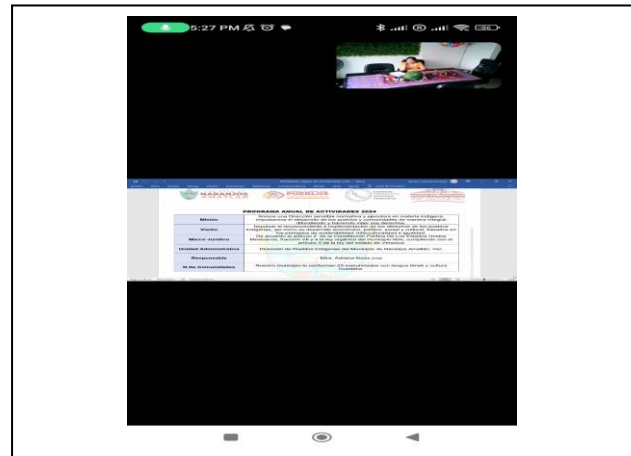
5:27 PM

PROGRAMA ANUAL DE ACTIVIDADES 2024

| Misión | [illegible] |
|---|---|
| Visión | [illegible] |
| Marco Jurídico | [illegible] |
| Unidad Administrativa | Dirección de Pueblos Indígenas del Municipio de Naranjos Amatlán, Ver. |
| Responsable | Mtra. Adriana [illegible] |
| N. de Comunidades | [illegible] |